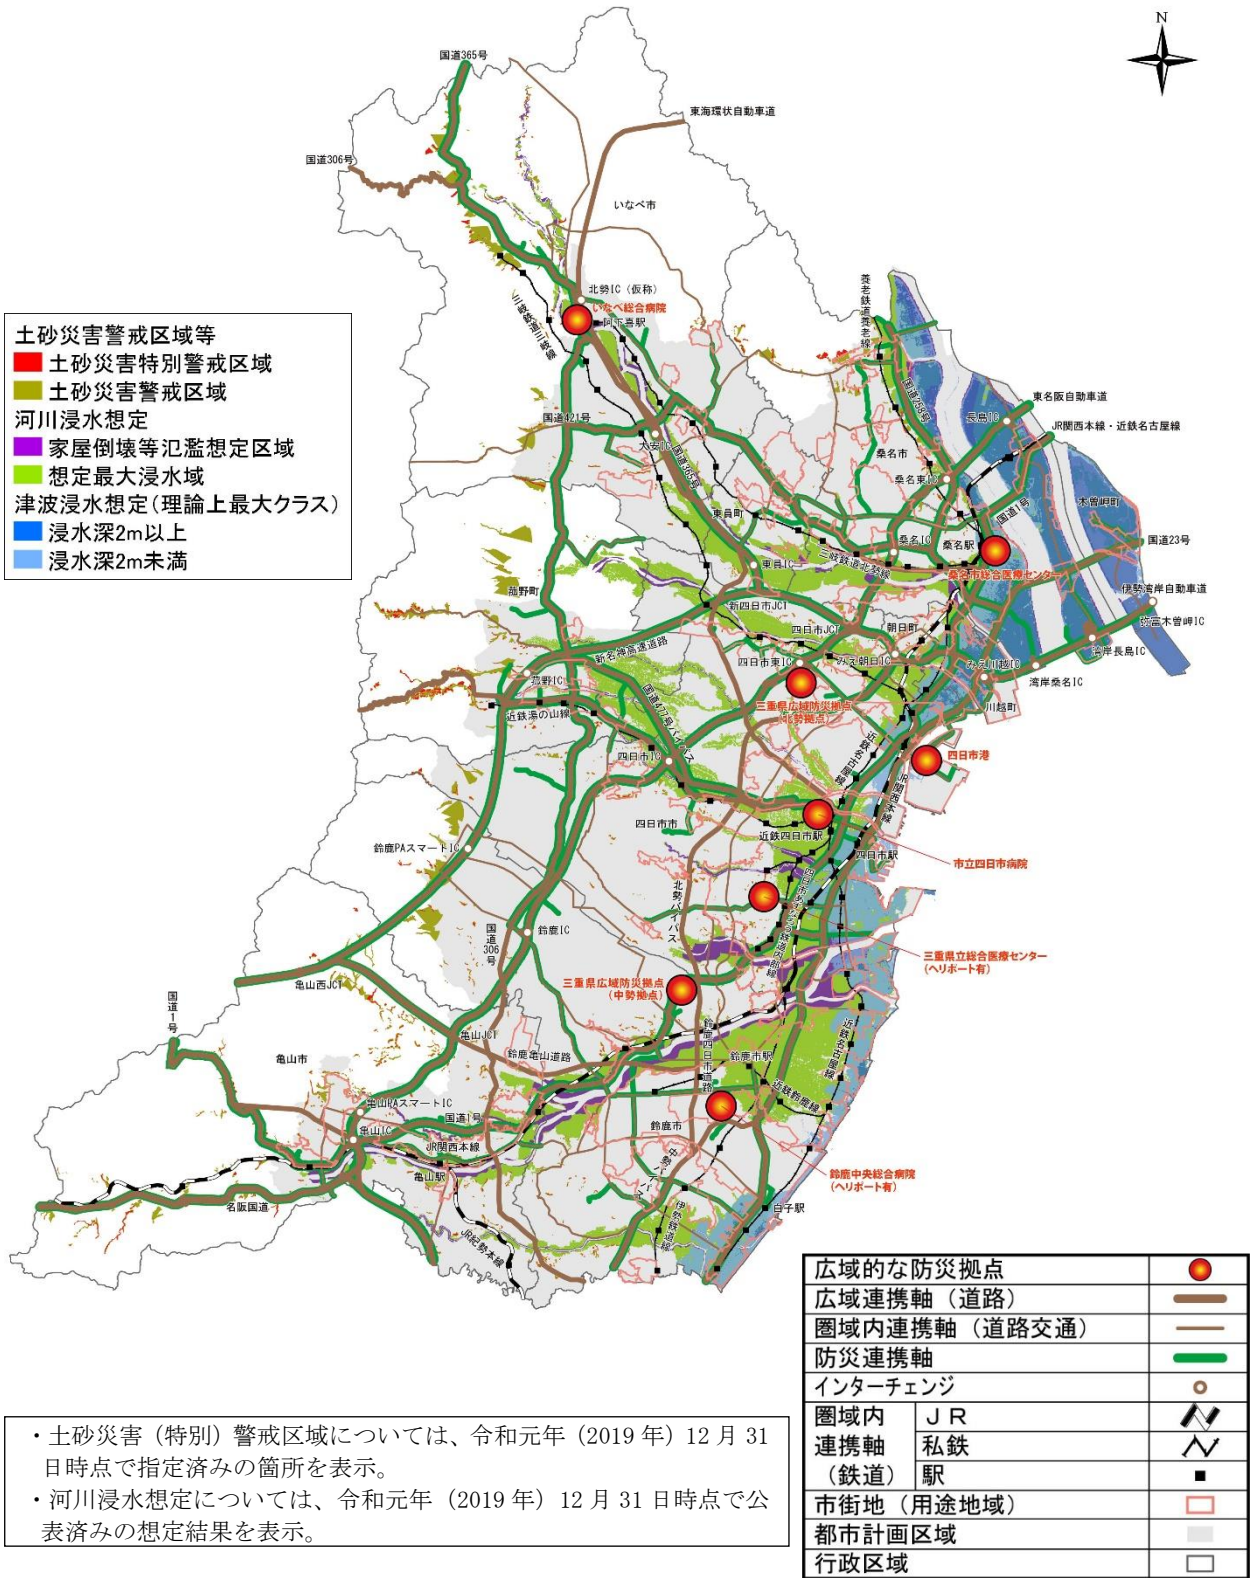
N

国道365号
東海環状自動車道
国道306号
いなべ市
北勢IC（仮称）
いなべ総合病院
阿下喜駅
三岐鉄道三岐線
養老鉄道養老線
国道258号
国道421号
大安IC
国道365号
東名阪自動車道
JR関西本線・近鉄名古屋線
長島IC
桑名市
桑名東IC
木曽岬町
東員町
国道1号
桑名IC
桑名駅
国道23号
東員IC
三岐鉄道北勢線
桑名市総合医療センター
伊勢湾岸自動車道
菰野町
新四日市JCT
湾岸木曽岬IC
四日市JCT
朝日町
湾岸長島IC
新名神高速道路
四日市東IC
みえ朝日IC
みえ川越IC
湾岸桑名IC
菰野IC
川越町
近鉄湯の山線
国道477号バイパス
三重県広域防災拠点（北勢拠点）
近鉄名古屋線
四日市港
四日市IC
JR関西本線
四日市市
近鉄四日市駅
四日市駅
鈴鹿PAスマートIC
市立四日市病院
北勢バイパス
四日市あすなろう鉄道内部線
国道306号
鈴鹿IC
三重県立総合医療センター（ヘリポート有）
三重県広域防災拠点（中勢拠点）
亀山西JCT
国道1号
亀山JCT
近鉄名古屋線
鈴鹿四日市道路
亀山市
鈴鹿亀山道路
鈴鹿市駅
亀山PAスマートIC
近鉄鈴鹿線
国道1号
亀山IC
鈴鹿市
JR関西本線
中勢バイパス
亀山駅
鈴鹿中央総合病院（ヘリポート有）
名阪国道
白子駅
伊勢鉄道線
JR紀勢本線

土砂災害警戒区域等
土砂災害特別警戒区域
土砂災害警戒区域
河川浸水想定
家屋倒壊等氾濫想定区域
想定最大浸水域
津波浸水想定（理論上最大クラス）
浸水深2m以上
浸水深2m未満

| 広域的な防災拠点 | |
|---|---|
| 広域連携軸（道路） | |
| 圏域内連携軸（道路交通） | |
| 防災連携軸 | |
| インターチェンジ | |
| 圏域内連携軸（鉄道） JＲ | |
| 私鉄 | |
| 駅 | |
| 市街地（用途地域） | |
| 都市計画区域 | |
| 行政区域 | |

・土砂災害（特別）警戒区域については、令和元年（2019年）12月31日時点で指定済みの箇所を表示。
・河川浸水想定については、令和元年（2019年）12月31日時点で公表済みの想定結果を表示。